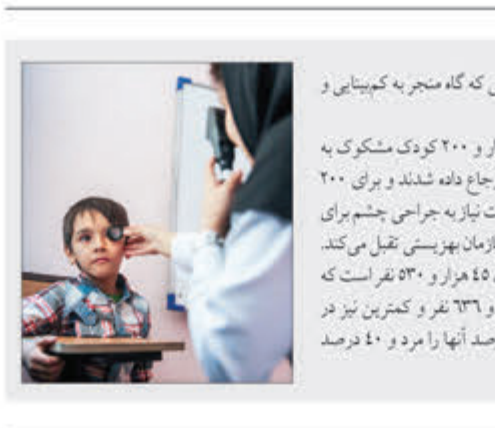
ی که گاه منجر به کم‌بینایی و

ار و ۲۰۰ کودک مشکوک به
جاع داده شدند و برای ۲۰۰
ت نیاز به جراحی چشم برای
سازمان بهزیستی تقبل می‌کند.
۴۵ هزار و ۵۳۰ نفر است که
و ۶۳۶ نفر و کمترین نیز در
صد آنها را مرد و ۴۰ درصد